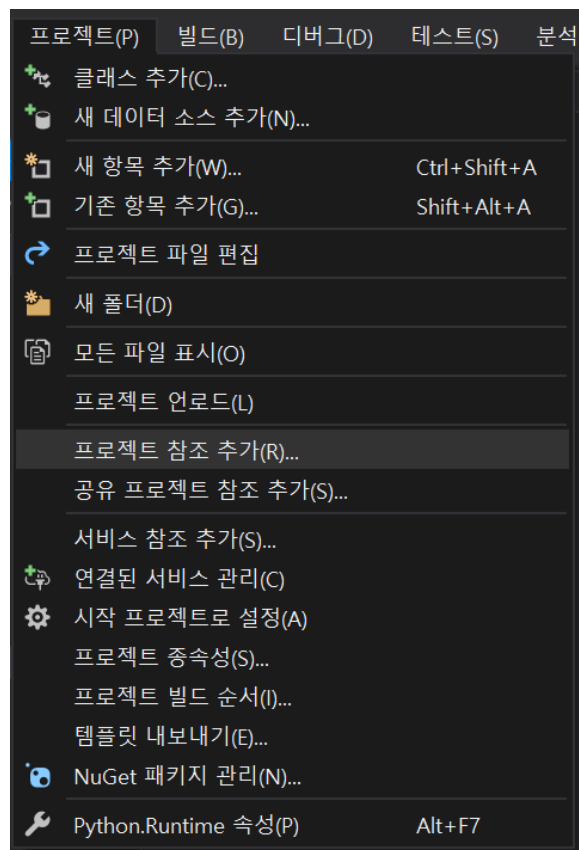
프로젝트(P) 빌드(B) 디버그(D) 테스트(S) 분석

클래스 추가(C)...
새 데이터 소스 추가(N)...
새 항목 추가(W)... Ctrl+Shift+A
기존 항목 추가(G)... Shift+Alt+A
프로젝트 파일 편집
새 폴더(D)
모든 파일 표시(O)
프로젝트 언로드(L)
프로젝트 참조 추가(R)...
공유 프로젝트 참조 추가(S)...
서비스 참조 추가(S)...
연결된 서비스 관리(C)
시작 프로젝트로 설정(A)
프로젝트 종속성(S)...
프로젝트 빌드 순서(I)...
템플릿 내보내기(E)...
NuGet 패키지 관리(N)...
Python.Runtime 속성(P) Alt+F7